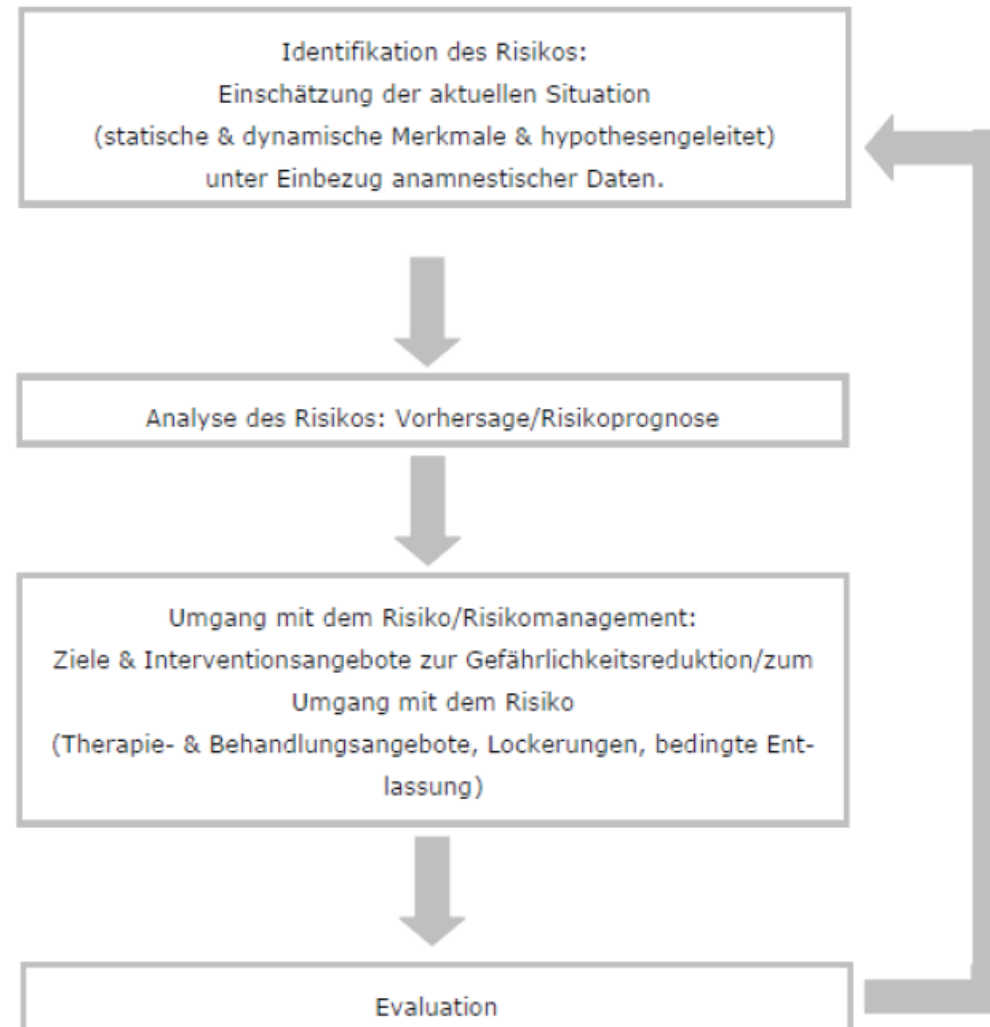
Identifikation des Risikos:
Einschätzung der aktuellen Situation
(statische & dynamische Merkmale & hypothesengeleitet)
unter Einbezug anamnestischer Daten.

Analyse des Risikos: Vorhersage/Risikoprognose

Umgang mit dem Risiko/Risikomanagement:
Ziele & Interventionsangebote zur Gefährlichkeitsreduktion/zum Umgang mit dem Risiko
(Therapie- & Behandlungsangebote, Lockerungen, bedingte Entlassung)

Evaluation